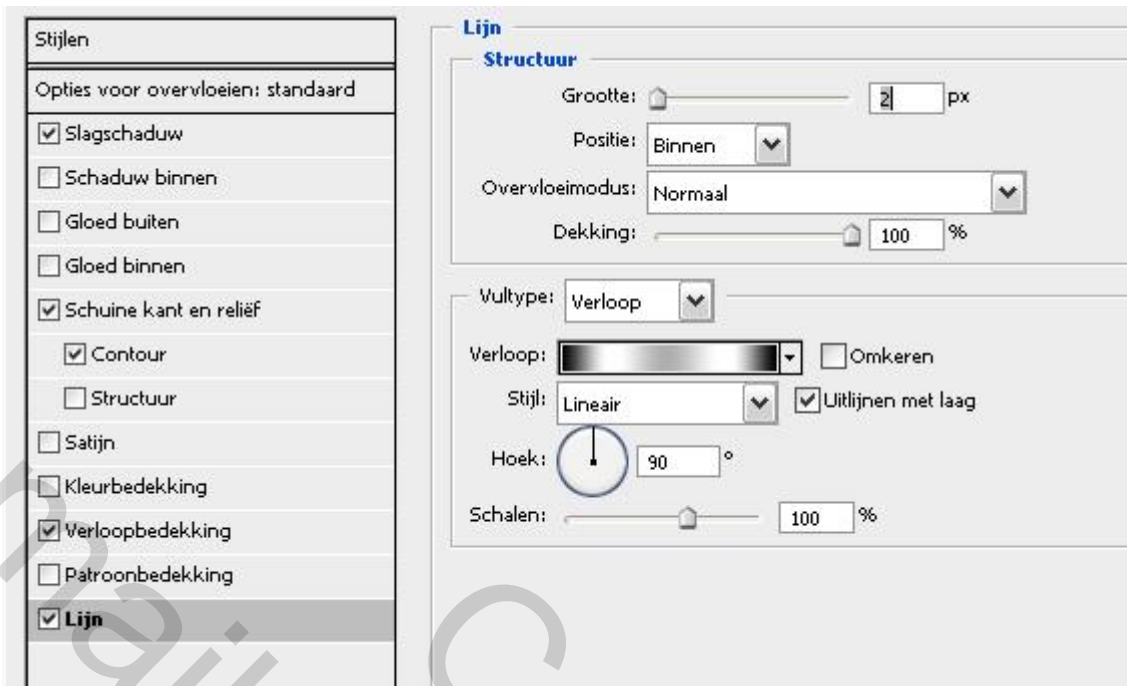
Stijlen

Opties voor overvloeien: standaard

Slagschaduw

Schaduw binnen

Gloed buiten

Gloed binnen

Schuine kant en reliëf

Contour

Structuur

Satijn

Kleurbedekking

Verloopbedekking

Patroonbedekking

Lijn

Lijn

Structuur

Grootte: 2 px

Positie: Binnen

Overvloeimodus: Normaal

Dekking: 100 %

Vultype: Verloop

Verloop: Omkeren

Stijl: Lineair Uitlijnen met laag

Hoek: 90 °

Schalen: 100 %